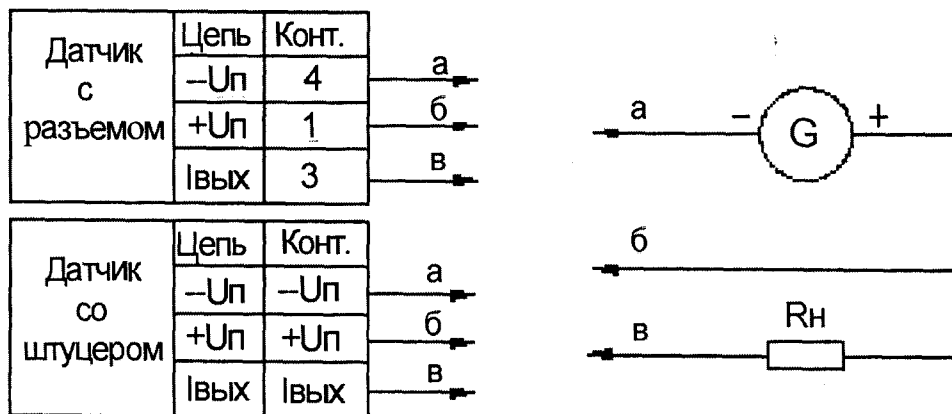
| Датчик с разъемом | Цепь | Конт. |
|---|---|---|
| | –Uп | 4 |
| | +Uп | 1 |
| | Iвых | 3 |

а
б
в

| Датчик со штуцером | Цепь | Конт. |
|---|---|---|
| | –Uп | –Uп |
| | +Uп | +Uп |
| | Iвых | Iвых |

а
б
в

а – G +

б

в Rн